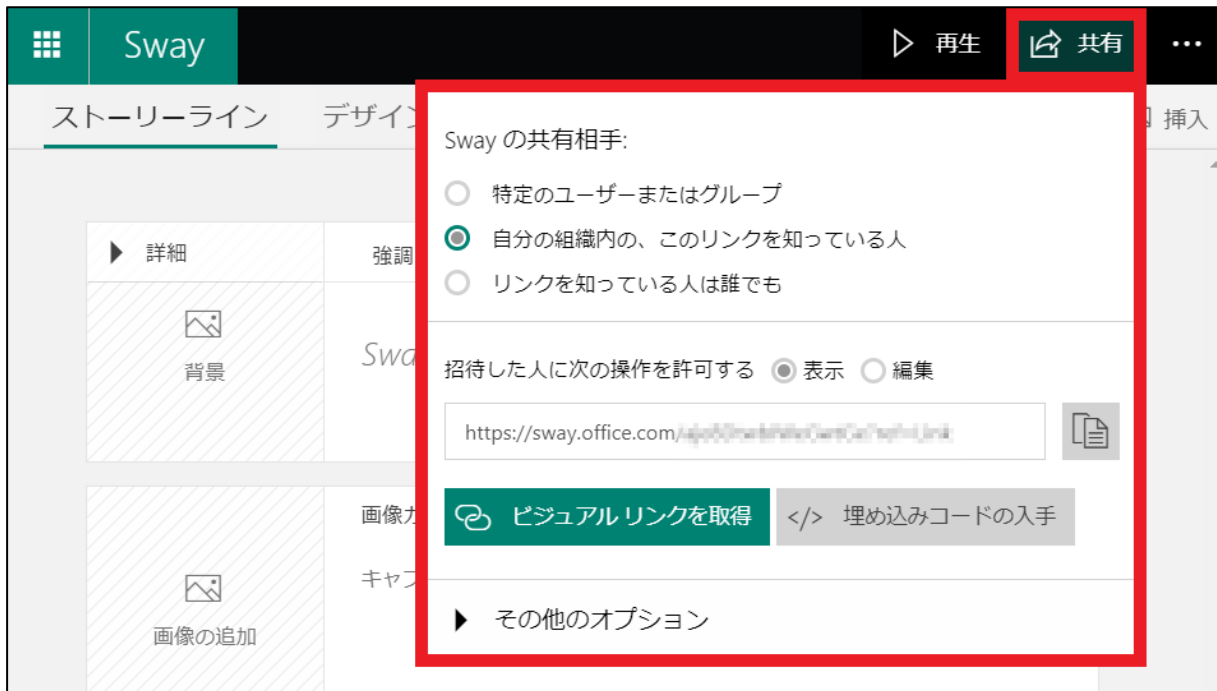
Sway

再生

共有

...

ストーリーライン

デザイン

挿入

詳細

強調

背景

Swa

画像カ

キャプ

画像の追加

Sway の共有相手:

特定のユーザーまたはグループ

自分の組織内の、このリンクを知っている人

リンクを知っている人は誰でも

招待した人に次の操作を許可する 表示 編集

https://sway.office.com/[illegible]

ビジュアル リンクを取得

</> 埋め込みコードの入手

その他のオプション